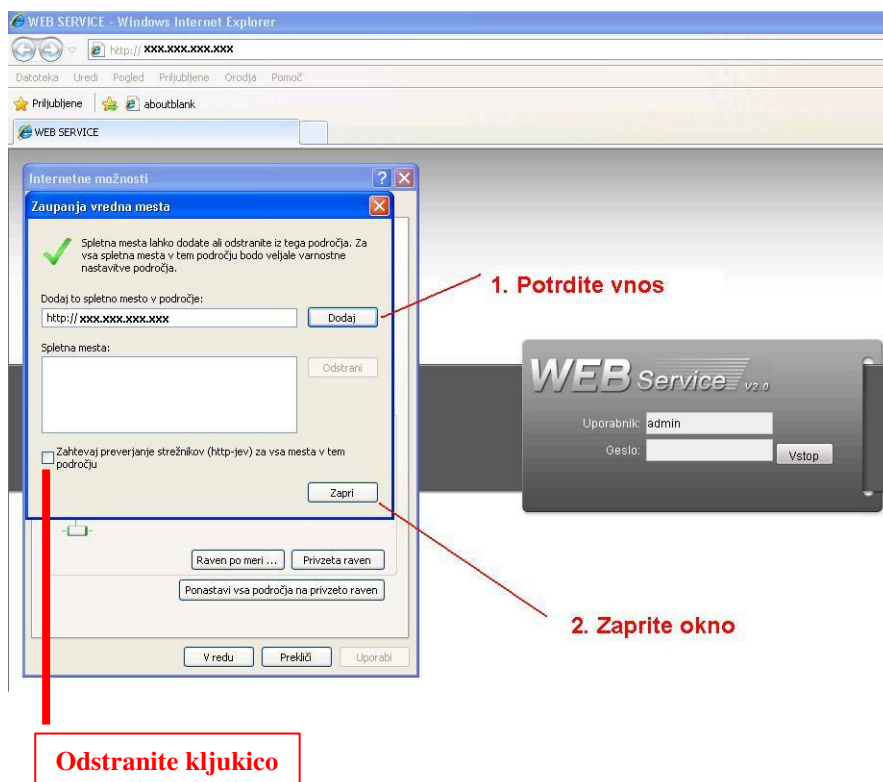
WEB SERVICE - Windows Internet Explorer
http:// xxx.xxx.xxx.xxx
Datoteka Uredi Pogled Priljubljene Orodja Pomoč
Priljubljene aboutblank
WEB SERVICE

Internetne možnosti
Zaupanja vredna mesta
Spletna mesta lahko dodate ali odstranite iz tega področja. Za vsa spletna mesta v tem področju bodo veljale varnostne nastavitve področja.
Dodaj to spletno mesto v področje:
http:// xxx.xxx.xxx.xxx
Dodaj
Spletna mesta:
Odstrani
Zahtevaj preverjanje strežnikov (http-jev) za vsa mesta v tem področju
Zapri
Raven po meri ... Privzeta raven
Ponastavi vsa področja na privzeto raven
V redu Prekliči Uporabi

1. Potrdite vnos

WEB Service V2.0
Uporabnik: admin
Geslo:
Vstop

2. Zaprite okno

Odstranite kljukico